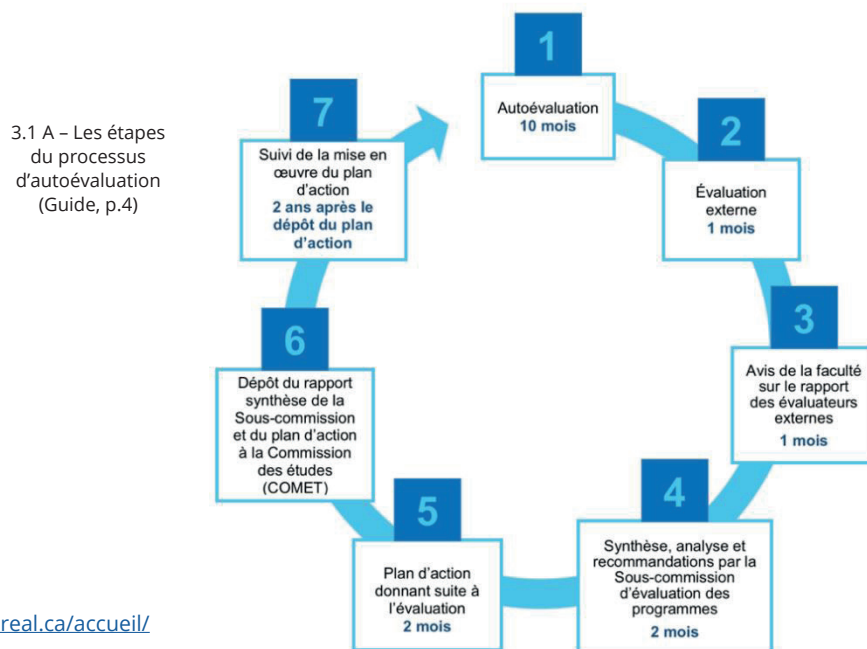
3.1 A – Les étapes du processus d'autoévaluation (Guide, p.4)

1
Autoévaluation
10 mois

2
Évaluation externe
1 mois

3
Avis de la faculté sur le rapport des évaluateurs externes
1 mois

4
Synthèse, analyse et recommandations par la Sous-commission d'évaluation des programmes
2 mois

5
Plan d'action donnant suite à l'évaluation
2 mois

6
Dépôt du rapport synthèse de la Sous-commission et du plan d'action à la Commission des études (COMET)

7
Suivi de la mise en œuvre du plan d'action
2 ans après le dépôt du plan d'action

real.ca/accueil/